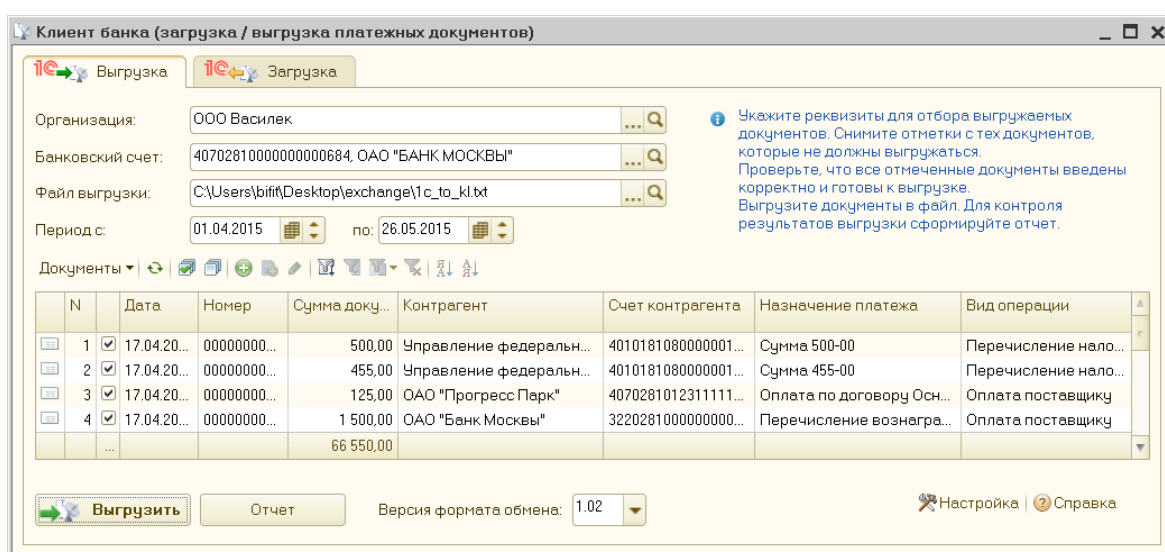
Клиент банка (загрузка / выгрузка платежных документов)

1С Выгрузка | 1С Загрузка

Организация: ООО Василек

Банковский счет: 40702810000000000684, ОАО "БАНК МОСКВЫ"

Файл выгрузки: C:\Users\bifit\Desktop\exchange\1c_to_kl.txt

Период с: 01.04.2015 по: 26.05.2015

Укажите реквизиты для отбора выгружаемых документов. Снимите отметки с тех документов, которые не должны выгружаться.
Проверьте, что все отмеченные документы введены корректно и готовы к выгрузке.
Выгрузите документы в файл. Для контроля результатов выгрузки сформируйте отчет.

Документы

| | N | | Дата | Номер | Сумма доку... | Контрагент | Счет контрагента | Назначение платежа | Вид операции |
|---|---|---|---|---|---|---|---|---|---|
| | 1 | ☑ | 17.04.20... | 00000000... | 500,00 | Управление федеральн... | 4010181080000001... | Сумма 500-00 | Перечисление нало... |
| | 2 | ☑ | 17.04.20... | 00000000... | 455,00 | Управление федеральн... | 4010181080000001... | Сумма 455-00 | Перечисление нало... |
| | 3 | ☑ | 17.04.20... | 00000000... | 125,00 | ОАО "Прогресс Парк" | 4070281012311111... | Оплата по договору Осн... | Оплата поставщику |
| | 4 | ☑ | 17.04.20... | 00000000... | 1 500,00 | ОАО "Банк Москвы" | 3220281000000000... | Перечисление вознагра... | Оплата поставщику |
| | | ... | | | 66 550,00 | | | | |

Выгрузить | Отчет | Версия формата обмена: 1.02 | Настройка | Справка